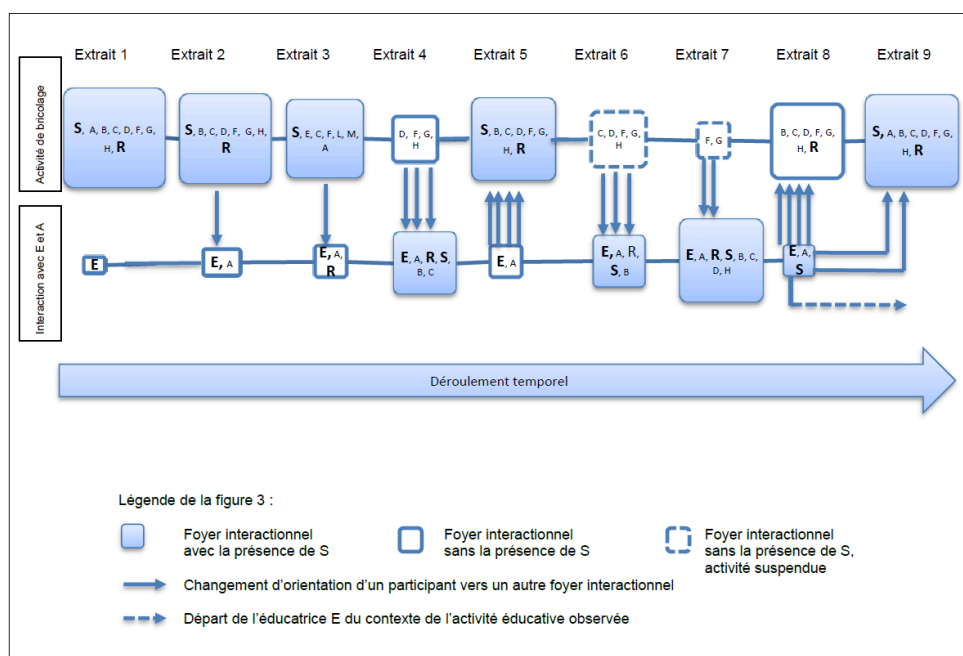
Extrait 1 Extrait 2 Extrait 3 Extrait 4 Extrait 5 Extrait 6 Extrait 7 Extrait 8 Extrait 9

Activité de bricolage

S, A, B, C, D, F, G, H, R

S, B, C, D, F, G, H, R

S, E, C, F, L, M, A

D, F, G, H

S, B, C, D, F, G, H, R

C, D, F, G, H

F, G

B, C, D, F, G, H, R

S, A, B, C, D, F, G, H, R

Interaction avec E et A

E

E, A

E, A, R

E, A, R, S, B, C

E, A

E, A, R, S, B

E, A, R, S, B, C, D, H

E, A, S

Déroulement temporel

Légende de la figure 3 :

Foyer interactionnel avec la présence de S

Foyer interactionnel sans la présence de S

Foyer interactionnel sans la présence de S, activité suspendue

Changement d'orientation d'un participant vers un autre foyer interactionnel

Départ de l'éducatrice E du contexte de l'activité éducative observée